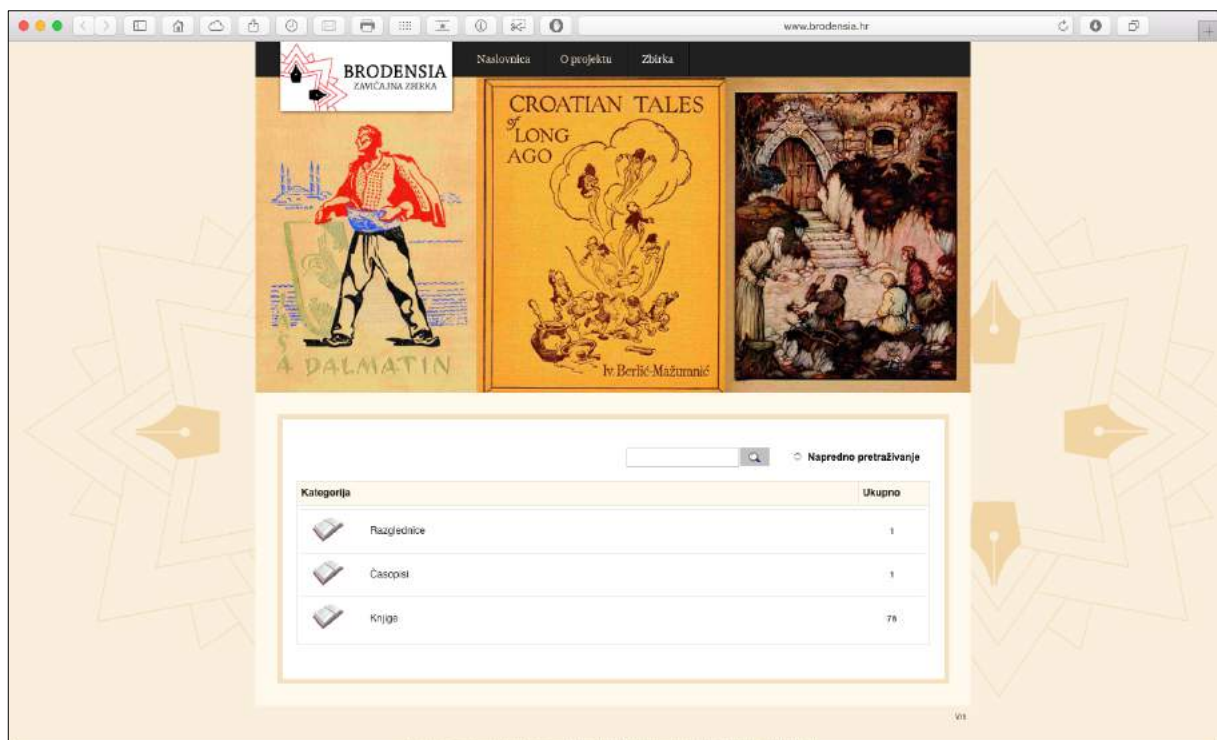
www.brodensia.hr

BRODENSIA
ZAVIČAJNA ZBIRKA

Naslovnica O projektu Zbirka

A DALMATIN

CROATIAN TALES of LONG AGO

Iv. Berlić-Mažuranić

Napredno pretraživanje

| Kategorija | Ukupno |
|---|---|
| Razglednice | 1 |
| Časopisi | 1 |
| Knjige | 78 |

V1